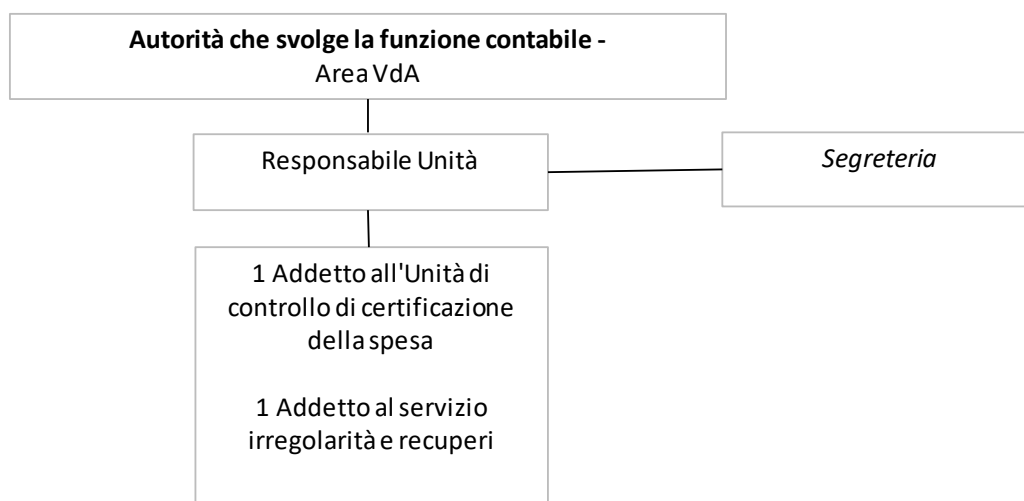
**Autorità che svolge la funzione contabile -**
Area VdA

Responsabile Unità

*Segreteria*

1 Addetto all'Unità di controllo di certificazione della spesa

1 Addetto al servizio irregolarità e recuperi